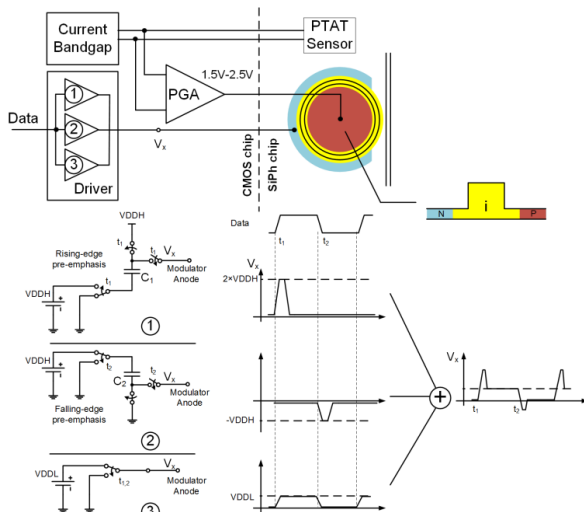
Current Bandgap

PTAT Sensor

1.5V-2.5V

PGA

Data

1

2

3

Driver

$V_x$

CMOS chip

SiPh chip

N

i

P

VDDH

$t_1$

$t_2$

$V_x$

Rising-edge pre-emphasis

$C_1$

Modulator Anode

VDDH

$t_1$

1

VDDH

$t_2$

$C_2$

$t_2$

$V_x$

Modulator Anode

Falling-edge pre-emphasis

2

VDDL

$V_x$

$t_{1,2}$

Modulator Anode

3

Data

$t_1$

$t_2$

$V_x$

2×VDDH

-VDDH

VDDL

+

$V_x$

$t_1$

$t_2$